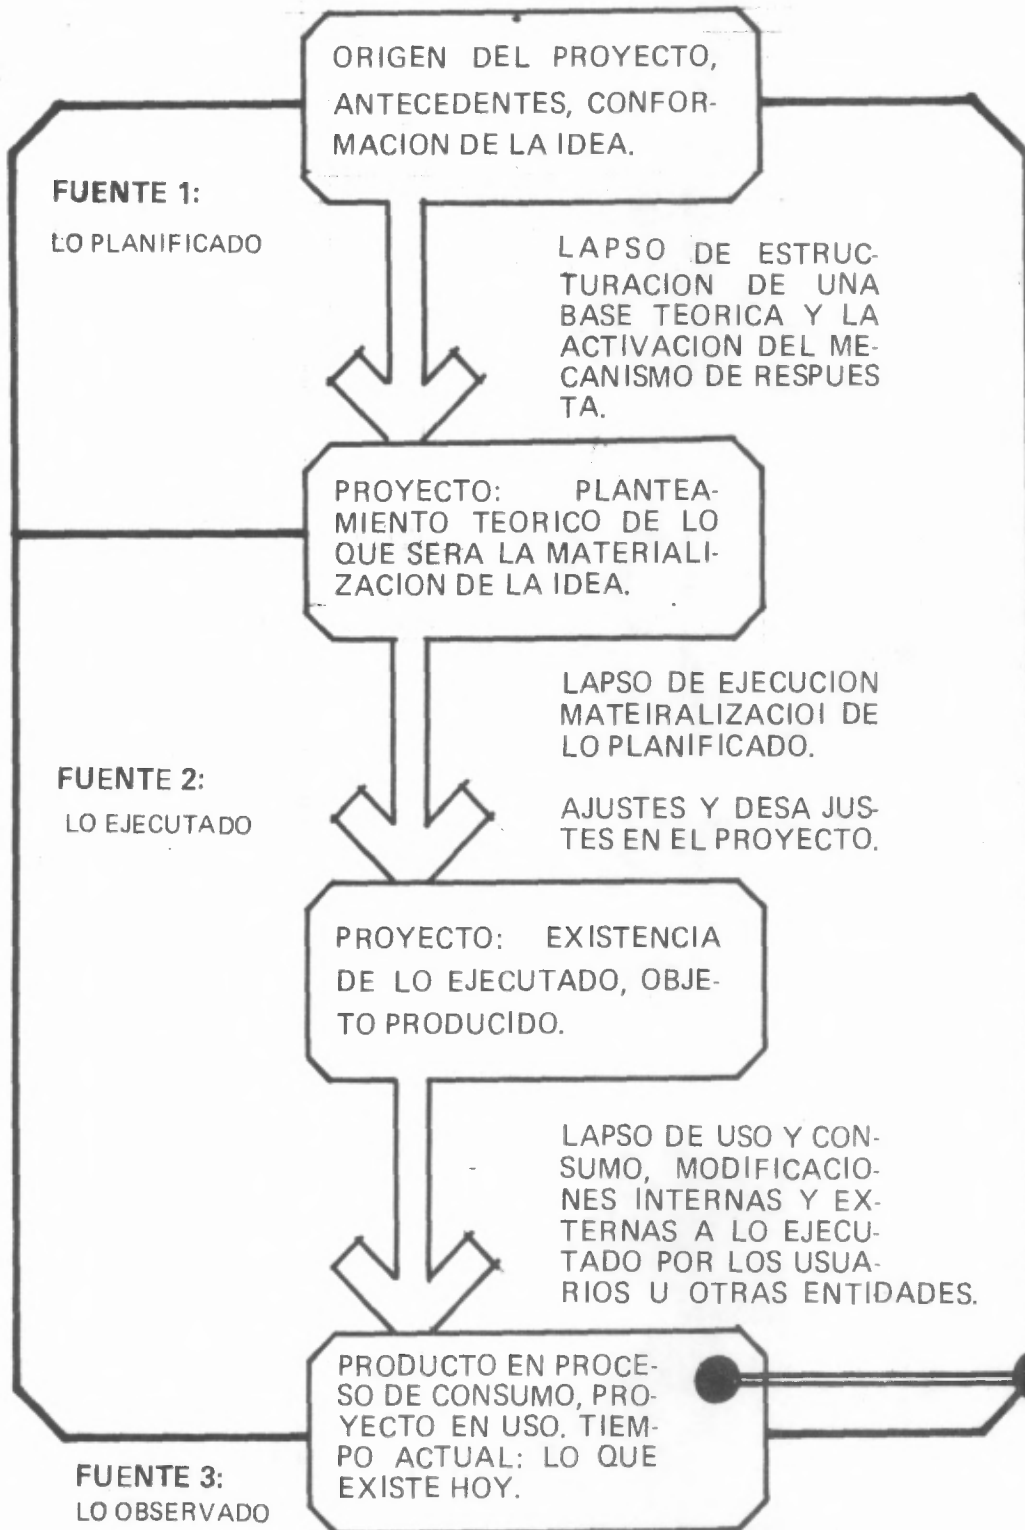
ORIGEN DEL PROYECTO, ANTECEDENTES, CONFORMACION DE LA IDEA.

FUENTE 1:
LO PLANIFICADO

LAPSO DE ESTRUCTURACION DE UNA BASE TEORICA Y LA ACTIVACION DEL MECANISMO DE RESPUESTA.

PROYECTO: PLANTEAMIENTO TEORICO DE LO QUE SERA LA MATERIALIZACION DE LA IDEA.

LAPSO DE EJECUCION MATEIRALIZACIOI DE LO PLANIFICADO.

AJUSTES Y DESAJUSTES EN EL PROYECTO.

FUENTE 2:
LO EJECUTADO

PROYECTO: EXISTENCIA DE LO EJECUTADO, OBJETO PRODUCIDO.

LAPSO DE USO Y CONSUMO, MODIFICACIONES INTERNAS Y EXTERNAS A LO EJECUTADO POR LOS USUARIOS U OTRAS ENTIDADES.

PRODUCTO EN PROCESO DE CONSUMO, PROYECTO EN USO. TIEMPO ACTUAL: LO QUE EXISTE HOY.

FUENTE 3:
LO OBSERVADO